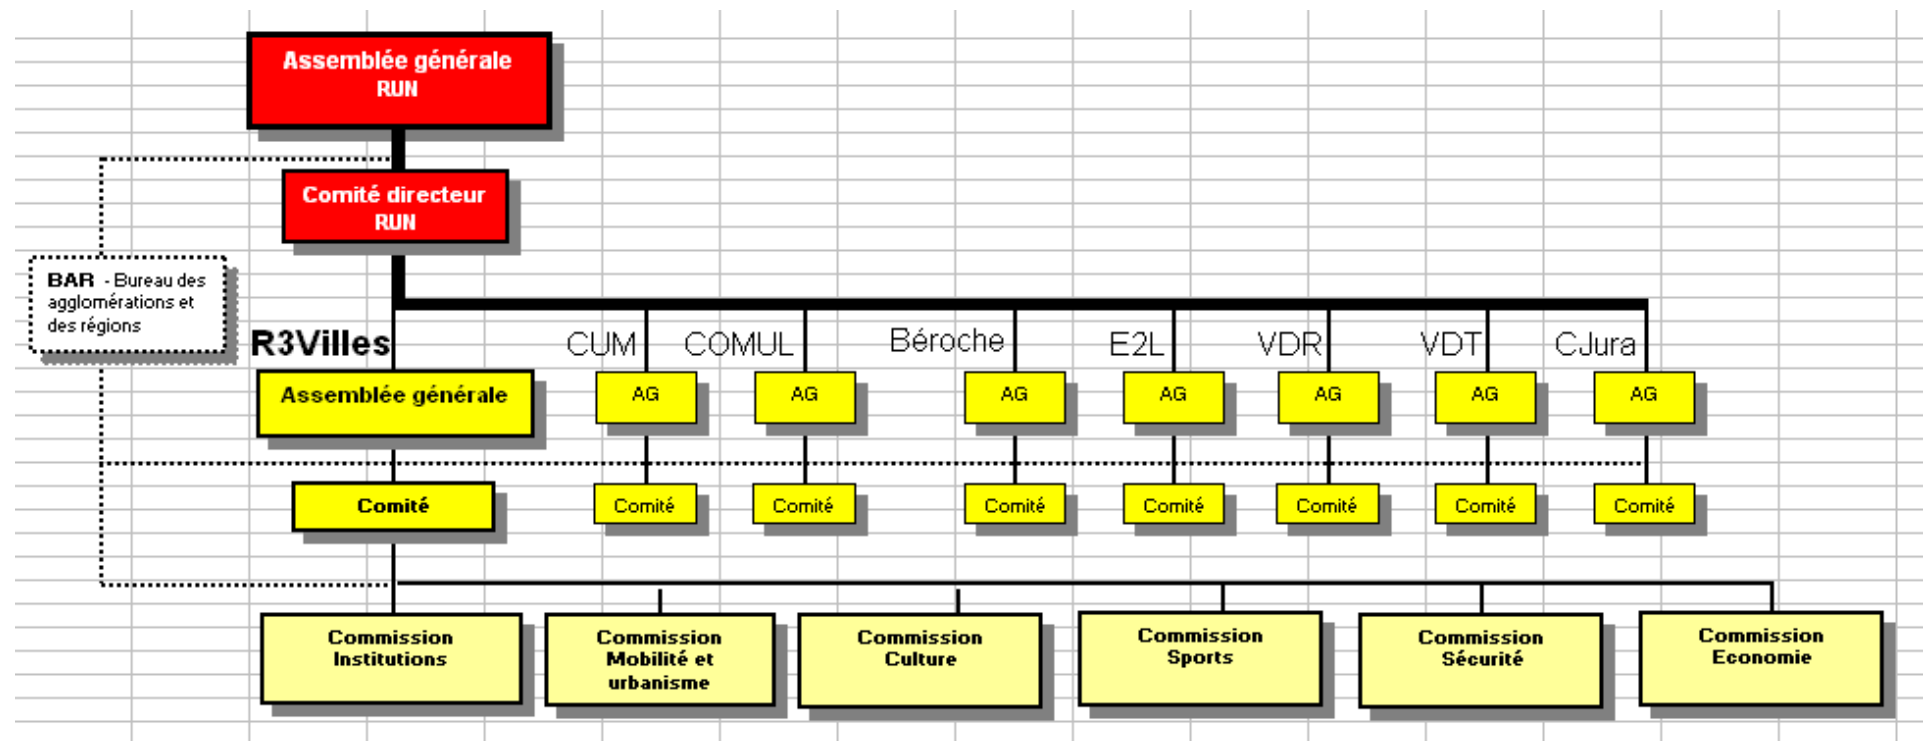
Assemblée générale
RUN

Comité directeur
RUN

BAR - Bureau des agglomérations et des régions

R3Villes

Assemblée générale

Comité

CUM
AG
Comité

COMUL
AG
Comité

Béroche
AG
Comité

E2L
AG
Comité

VDR
AG
Comité

VDT
AG
Comité

CJura
AG
Comité

Commission Institutions

Commission Mobilité et urbanisme

Commission Culture

Commission Sports

Commission Sécurité

Commission Economie